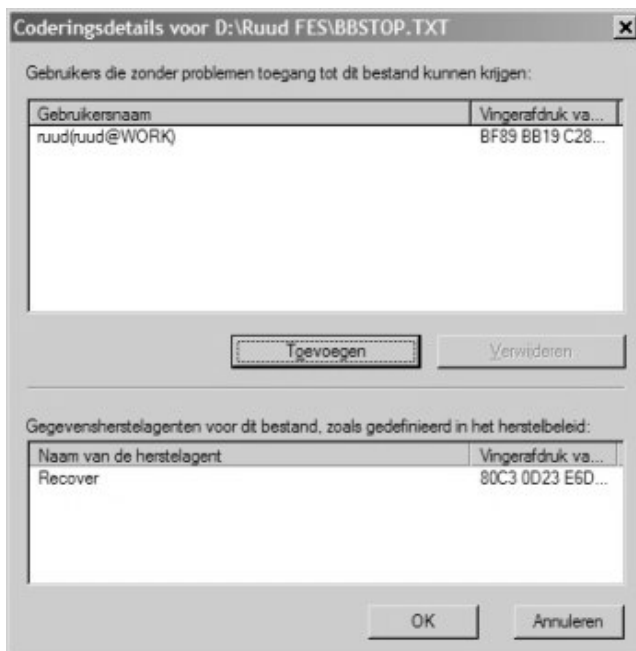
Coderingsdetails voor D:\Ruud FES\BBSTOP.TXT

×

Gebruikers die zonder problemen toegang tot dit bestand kunnen krijgen:

| Gebruikersnaam | Vingerafdruk va... |
|---|---|
| ruud(ruud@WORK) | BF89 BB19 C28... |

Toevoegen

Verwijderen

Gegevensherstelagenten voor dit bestand, zoals gedefinieerd in het herstelbeleid:

| Naam van de herstelagent | Vingerafdruk va... |
|---|---|
| Recover | 80C3 0D23 E6D... |

OK

Annuleren